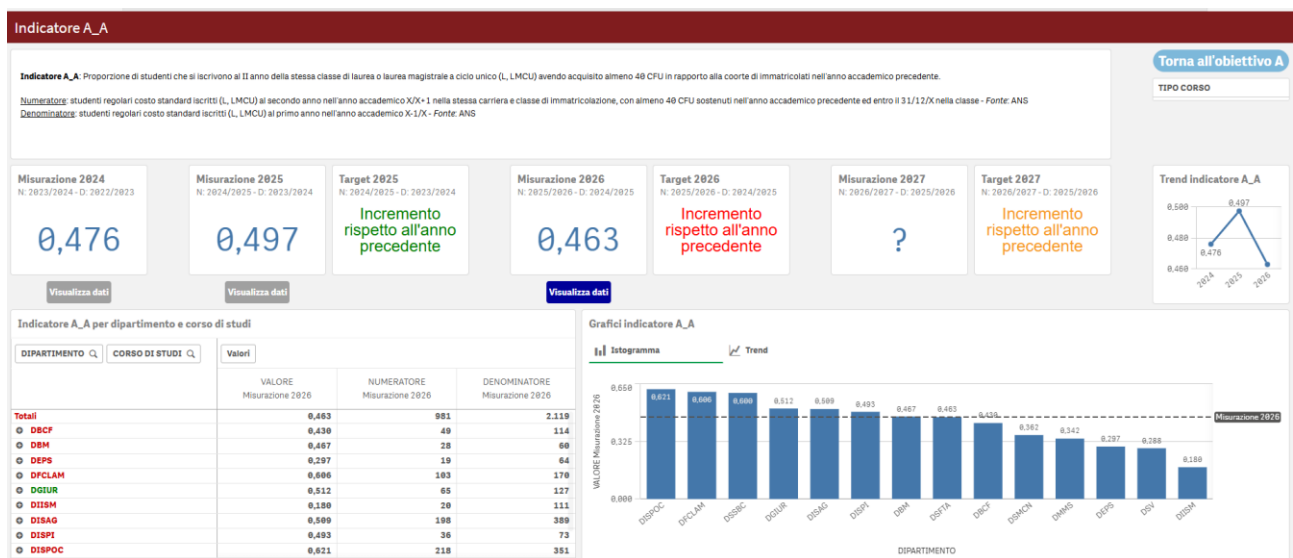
Indicatore A_A

Indicatore A_A: Proporzione di studenti che si iscrivono al II anno della stessa classe di laurea o laurea magistrale a ciclo unico (L, LMCU) avendo acquisito almeno 40 CFU in rapporto alla coorte di immatricolati nell'anno accademico precedente.

Numeratore: studenti regolari costo standard iscritti (L, LMCU) al secondo anno nell'anno accademico X/X+1 nella stessa carriera e classe di immatricolazione, con almeno 40 CFU sostenuti nell'anno accademico precedente ed entro il 31/12/X nella classe - Fonte: ANS
Denominatore: studenti regolari costo standard iscritti (L, LMCU) al primo anno nell'anno accademico X-1/X - Fonte: ANS

Torna all'obiettivo A

TIPO CORSO

Misurazione 2024
N: 2023/2024 - D: 2022/2023
0,476
Visualizza dati

Misurazione 2025
N: 2024/2025 - D: 2023/2024
0,497
Visualizza dati

Target 2025
N: 2024/2025 - D: 2023/2024
Incremento rispetto all'anno precedente

Misurazione 2026
N: 2025/2026 - D: 2024/2025
0,463
Visualizza dati

Target 2026
N: 2025/2026 - D: 2024/2025
Incremento rispetto all'anno precedente

Misurazione 2027
N: 2026/2027 - D: 2025/2026
?

Target 2027
N: 2026/2027 - D: 2025/2026
Incremento rispetto all'anno precedente

Trend indicatore A_A
0,500
0,480
0,460
0,476
0,497
2024
2025
2026

Indicatore A_A per dipartimento e corso di studi

DIPARTIMENTO
CORSO DI STUDI
Valori

| | VALORE Misurazione 2026 | NUMERATORE Misurazione 2026 | DENOMINATORE Misurazione 2026 |
|---|---|---|---|
| Totali | 0,463 | 981 | 2.119 |
| DBCF | 0,430 | 49 | 114 |
| DBM | 0,467 | 28 | 60 |
| DEPS | 0,297 | 19 | 64 |
| DFCLAM | 0,606 | 103 | 170 |
| DGIUR | 0,512 | 65 | 127 |
| DIISM | 0,180 | 20 | 111 |
| DISAG | 0,509 | 198 | 389 |
| DISPI | 0,493 | 36 | 73 |
| DISPOC | 0,621 | 218 | 351 |

Grafici indicatore A_A

Istogramma
Trend

0,650
0,325
0,000
VALORE Misurazione 2026
0,621 0,606 0,600 0,512 0,509 0,493 0,467 0,463 0,430 0,362 0,342 0,297 0,288 0,180
Misurazione 2026
DISPOC DFCLAM DSSBC DGIUR DISAG DISPI DBM DSFTA DBCF DSMCN DMMS DEPS DSV DIISM
DIPARTIMENTO